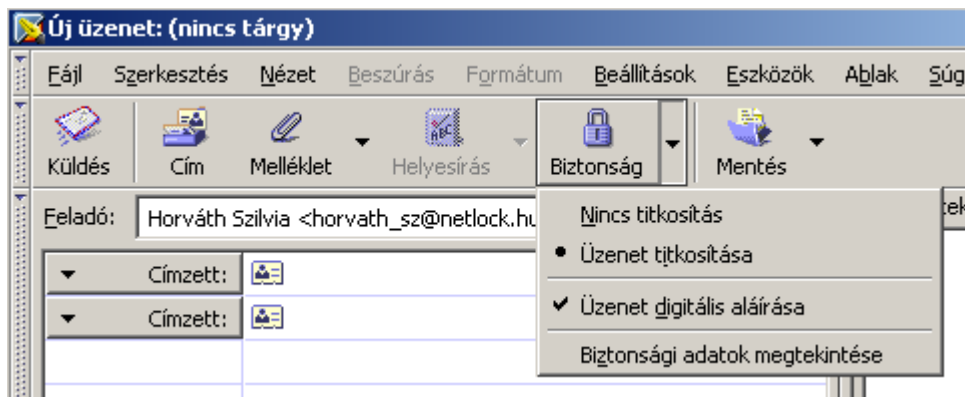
Új üzenet: (nincs tárgy)

Fájl Szerkesztés Nézet Beszúrás Formátum Beállítások Eszközök Ablak Súg

Küldés Cím Melléklet Helyesírás Biztonság Mentés

Feladó: Horváth Szilvia <horvath_sz@netlock.hu

Címzett:
Címzett:

Nincs titkosítás
Üzenet titkosítása
Üzenet digitális aláírása
Biztonsági adatok megtekintése